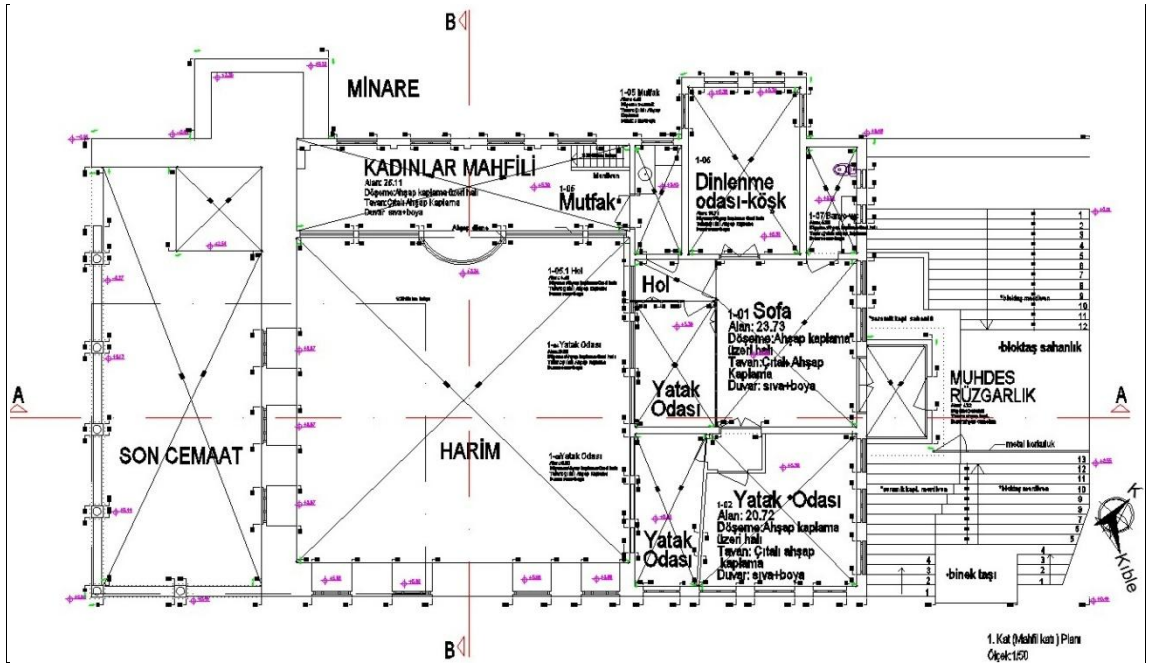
B

MİNARE

1-05 Mutfak

KADINLAR MAHFİLİ
Alan: 26.11
Döşeme:Ahşap kaplama üzeri halı
Tavan:Çıtalı Ahşap Kaplama
Duvar: sıva+boya

1-05 Mutfak

1-06 Dinlenme odası-köşk

1-07 Banyo-wc

1-05.1 Hol

Hol

1-01 Sofa
Alan: 23.73
Döşeme:Ahşap kaplama üzeri halı
Tavan:Çıtalı Ahşap Kaplama
Duvar: sıva+boya

1
2
3
4
5
6
7
8
9
10
11
12

-bloktaş sahanlık

1- Yatak Odası

Yatak Odası

MUHDES RÜZGARLIK

A

A

SON CEMAAT

HARİM

1- Yatak Odası

metal korkuluk

13
12
11
10
9
8
7
6
5

1-02 Yatak Odası
Alan: 20.72
Döşeme:Ahşap kaplama üzeri halı
Tavan: Çıtalı ahşap kaplama
Duvar: sıva+boya

Yatak Odası

K

Kıble

4
3
2
1

4
3
2
1

-binek taşı

B

1. Kat (Mahfil katı) Planı
Ölçek:1/50